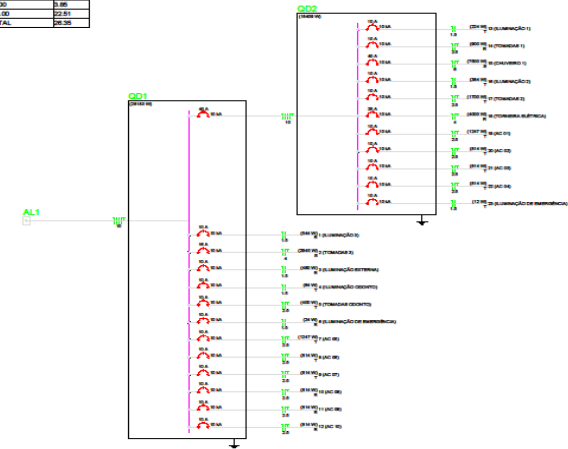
| 00 | 3.85 |
|---|---|
| .00 | 22.51 |
| TAL | 26.36 |

QD2
(15468 W)

10 A 10 kA (324 W) 13 (ILUMINAÇÃO 1) 1.5
10 A 10 kA (900 W) 14 (TOMADAS 1) 2.5
10 A 10 kA (7500 W) 15 (CHUVEIRO 1) 10
10 A 10 kA (384 W) 16 (ILUMINAÇÃO 2) 1.5
10 A 10 kA (1700 W) 17 (TOMADAS 2) 2.5
10 A 10 kA (4500 W) 18 (TORNEIRA ELÉTRICA) 6
10 A 10 kA (1347 W) 19 (AC 01) 2.5
10 A 10 kA (814 W) 20 (AC 02) 2.5
10 A 10 kA (814 W) 21 (AC 03) 2.5
10 A 10 kA (814 W) 22 (AC 04) 2.5
10 A 10 kA (72 W) 23 (ILUMINAÇÃO DE EMERGÊNCIA) 1.5

QD1
(28183 W)

40 A 10 kA 10

AL1

10 A 10 kA (244 W) 1 (ILUMINAÇÃO 3) 1.5
10 A 10 kA (2840 W) 2 (TOMADAS 3) 4
10 A 10 kA (480 W) 3 (ILUMINAÇÃO EXTERNA) 1.5
10 A 10 kA (64 W) 4 (ILUMINAÇÃO CÔMODO) 1.5
10 A 10 kA (400 W) 5 (TOMADAS CÔMODO) 2.5
10 A 10 kA (24 W) 6 (ILUMINAÇÃO DE EMERGÊNCIA) 1.5
10 A 10 kA (1347 W) 7 (AC 05) 2.5
10 A 10 kA (814 W) 8 (AC 06) 2.5
10 A 10 kA (814 W) 9 (AC 07) 2.5
10 A 10 kA (814 W) 10 (AC 08) 2.5
10 A 10 kA (814 W) 11 (AC 09) 2.5
10 A 10 kA (814 W) 12 (AC 10) 2.5